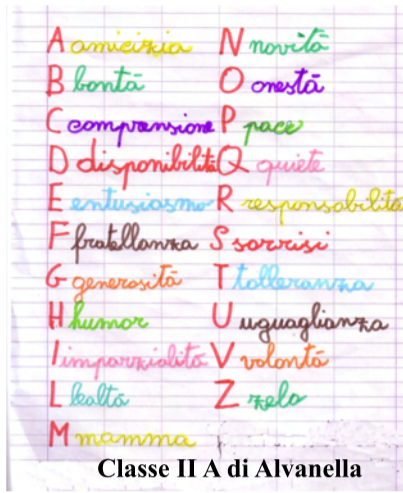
A amicizia
B bontà
C comprensione
D disponibilità
E entusiasmo
F fratellanza
G generosità
H humor
I imparzialità
L lealtà
M mamma

N novità
O onestà
P pace
Q quiete
R responsabilità
S sorrisi
T tolleranza
U uguaglianza
V volontà
Z zelo

Classe II A di Alvanella